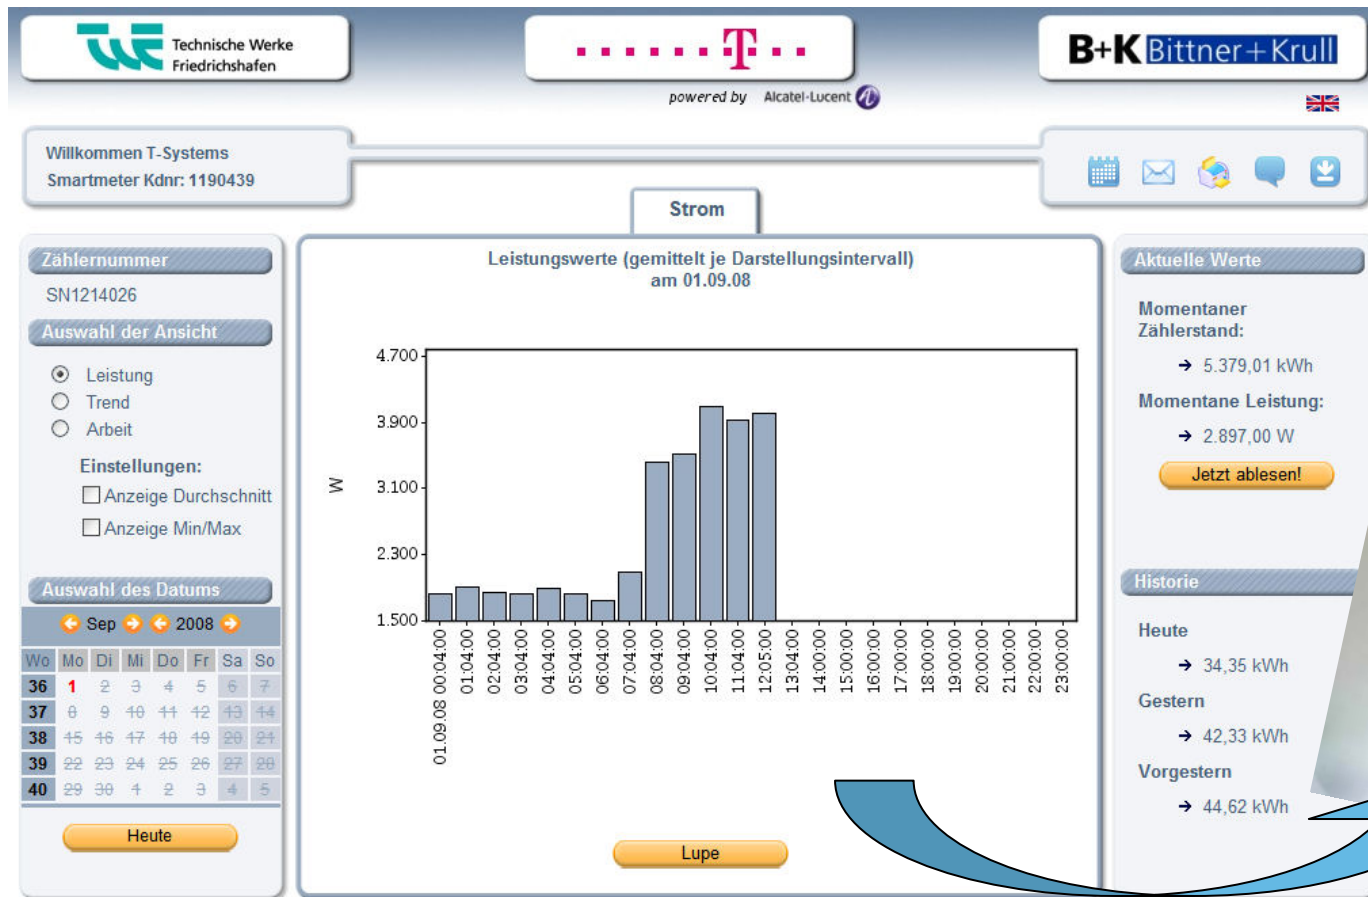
Technische Werke Friedrichshafen

T

powered by Alcatel-Lucent

B+K Bittner+Krull

Willkommen T-Systems
Smartmeter Kdnr: 1190439

Strom

Zählernummer
SN1214026

Auswahl der Ansicht
Leistung
Trend
Arbeit

Einstellungen:
Anzeige Durchschnitt
Anzeige Min/Max

Auswahl des Datums
Sep 2008

| Wo | Mo | Di | Mi | Do | Fr | Sa | So |
|---|---|---|---|---|---|---|---|
| 36 | 1 | 2 | 3 | 4 | 5 | 6 | 7 |
| 37 | 8 | 9 | 10 | 11 | 12 | 13 | 14 |
| 38 | 15 | 16 | 17 | 18 | 19 | 20 | 21 |
| 39 | 22 | 23 | 24 | 25 | 26 | 27 | 28 |
| 40 | 29 | 30 | 1 | 2 | 3 | 4 | 5 |

Heute

Leistungswerte (gemittelt je Darstellungsintervall)
am 01.09.08

W
4.700
3.900
3.100
2.300
1.500

01.09.08 00:04:00
01:04:00
02:04:00
03:04:00
04:04:00
05:04:00
06:04:00
07:04:00
08:04:00
09:04:00
10:04:00
11:04:00
12:05:00
13:04:00
14:00:00
15:00:00
16:00:00
17:00:00
18:00:00
19:00:00
20:00:00
21:00:00
22:00:00
23:00:00

Lupe

Aktuelle Werte
Momentaner Zählerstand:
→ 5.379,01 kWh
Momentane Leistung:
→ 2.897,00 W
Jetzt ablesen!

Historie
Heute
→ 34,35 kWh
Gestern
→ 42,33 kWh
Vorgestern
→ 44,62 kWh